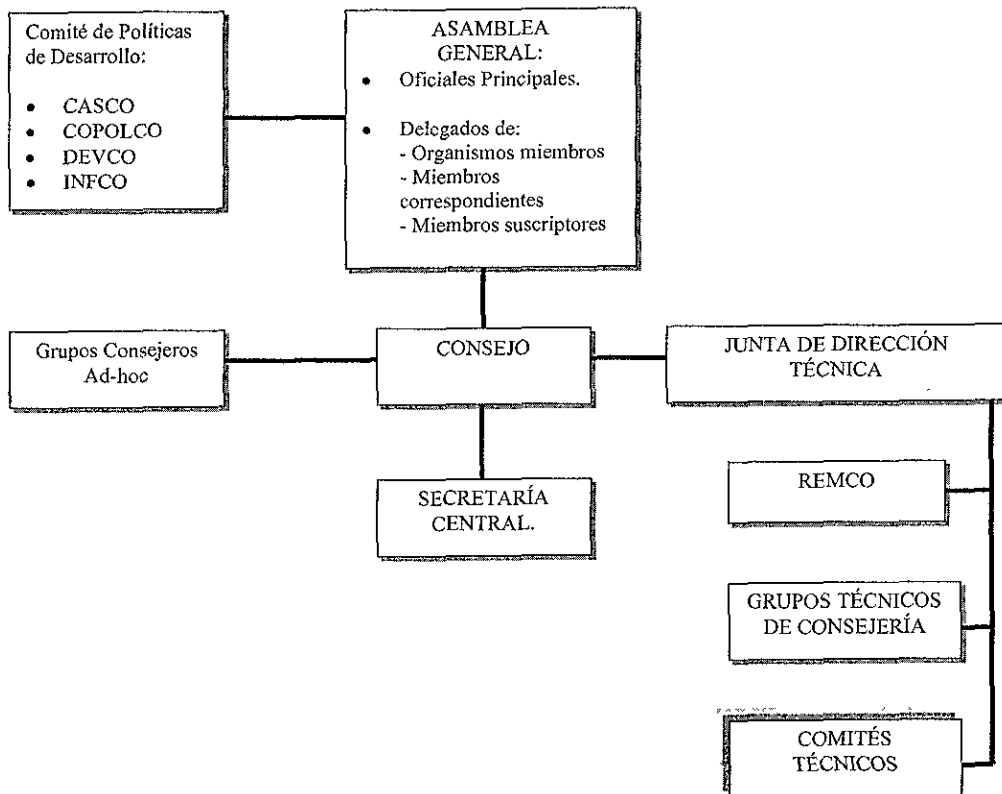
Comité de Políticas de Desarrollo:

- CASCO
- COPOLCO
- DEVCO
- INFCO

ASAMBLEA GENERAL:

- Oficiales Principales.

- Delegados de:
- Organismos miembros
- Miembros correspondientes
- Miembros suscriptores

Grupos Consejeros Ad-hoc

CONSEJO

JUNTA DE DIRECCIÓN TÉCNICA

SECRETARÍA CENTRAL.

REMCO

GRUPOS TÉCNICOS DE CONSEJERÍA

COMITÉS TÉCNICOS